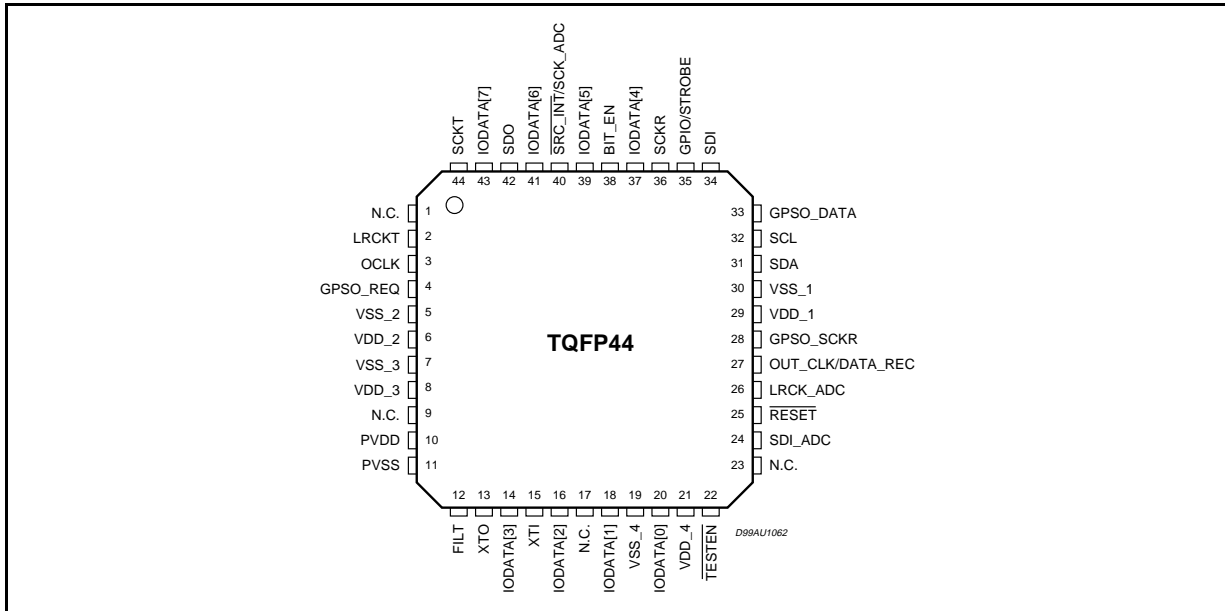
SCKT 44
IODATA[7] 43
SDO 42
IODATA[6] 41
$\overline{\text{SRC\_INT}}$/SCK_ADC 40
IODATA[5] 39
BIT_EN 38
IODATA[4] 37
SCKR 36
GPIO/STROBE 35
SDI 34

N.C. 1
LRCKT 2
OCLK 3
GPSO_REQ 4
VSS_2 5
VDD_2 6
VSS_3 7
VDD_3 8
N.C. 9
PVDD 10
PVSS 11

33 GPSO_DATA
32 SCL
31 SDA
30 VSS_1
29 VDD_1
28 GPSO_SCKR
27 OUT_CLK/DATA_REC
26 LRCK_ADC
25 $\overline{\text{RESET}}$
24 SDI_ADC
23 N.C.

TQFP44

12 FILT
13 XTO
14 IODATA[3]
15 XTI
16 IODATA[2]
17 N.C.
18 IODATA[1]
19 VSS_4
20 IODATA[0]
21 VDD_4
22 $\overline{\text{TESTEN}}$

D99AU1062